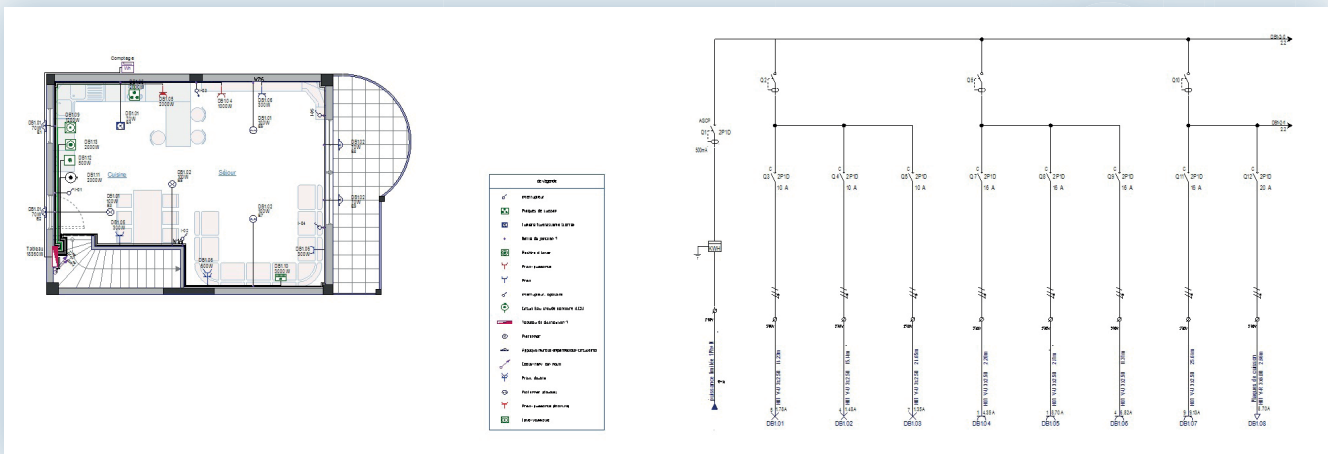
Comptage

Cuisine

Séjour

DB1.01

DB1.02

DB1.03

DB1.04

DB1.05

DB1.06

DB1.07

DB1.08

DB1.09

DB1.10

DB1.11

DB1.12

Tableau

Légende

Interrupteur

Plaques de cuisson

Prise

Four

Lave-vaisselle

Q1 2P1D

Q2

Q3 2P1D 10 A

Q4 2P1D 10 A

Q5 2P1D 10 A

Q6

Q7 2P1D 16 A

Q8 2P1D 16 A

Q9 2P1D 16 A

Q10

Q11 2P1D 16 A

Q12 2P1D 20 A

300mA

ASCP

DB1.01

DB1.02

DB1.03

DB1.04

DB1.05

DB1.06

DB1.07

DB1.08